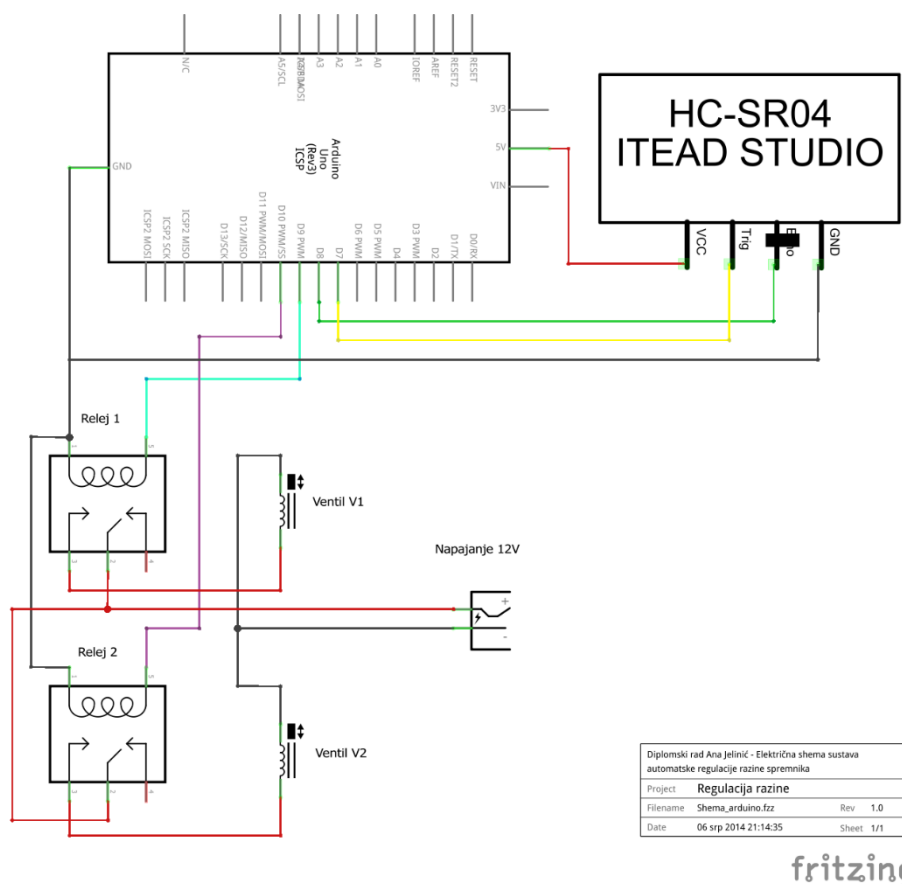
N/C
A5/SCL
A4/SDA/MOSI
A3
A2
A1
A0
IOREF
AREF
RESET2
RESET
3V3
5V
VIN
GND
Arduino
Uno
(Rev3)
ICSP
ICSP2 MOSI
ICSP2 SCK
ICSP2 MISO
D13/SCK
D12/MISO
D11 PWM/MOSI
D10 PWM/SS
D9 PWM
D8
D7
D6 PWM
D5 PWM
D4
D3 PWM
D2
D1/TX
D0/RX

HC-SR04
ITEAD STUDIO
VCC
Trig
Echo
GND

Relej 1
1
5
3
2
4

Ventil V1

Napajanje 12V
+
-

Relej 2
1
5
3
2
4

Ventil V2

| Diplomski rad Ana Jelinić - Električna shema sustava automatske regulacije razine spremnika | | | |
|---|---|---|---|
| Project | Regulacija razine | | |
| Filename | Shema_arduino.fzz | Rev | 1.0 |
| Date | 06 srp 2014 21:14:35 | Sheet | 1/1 |

fritzing